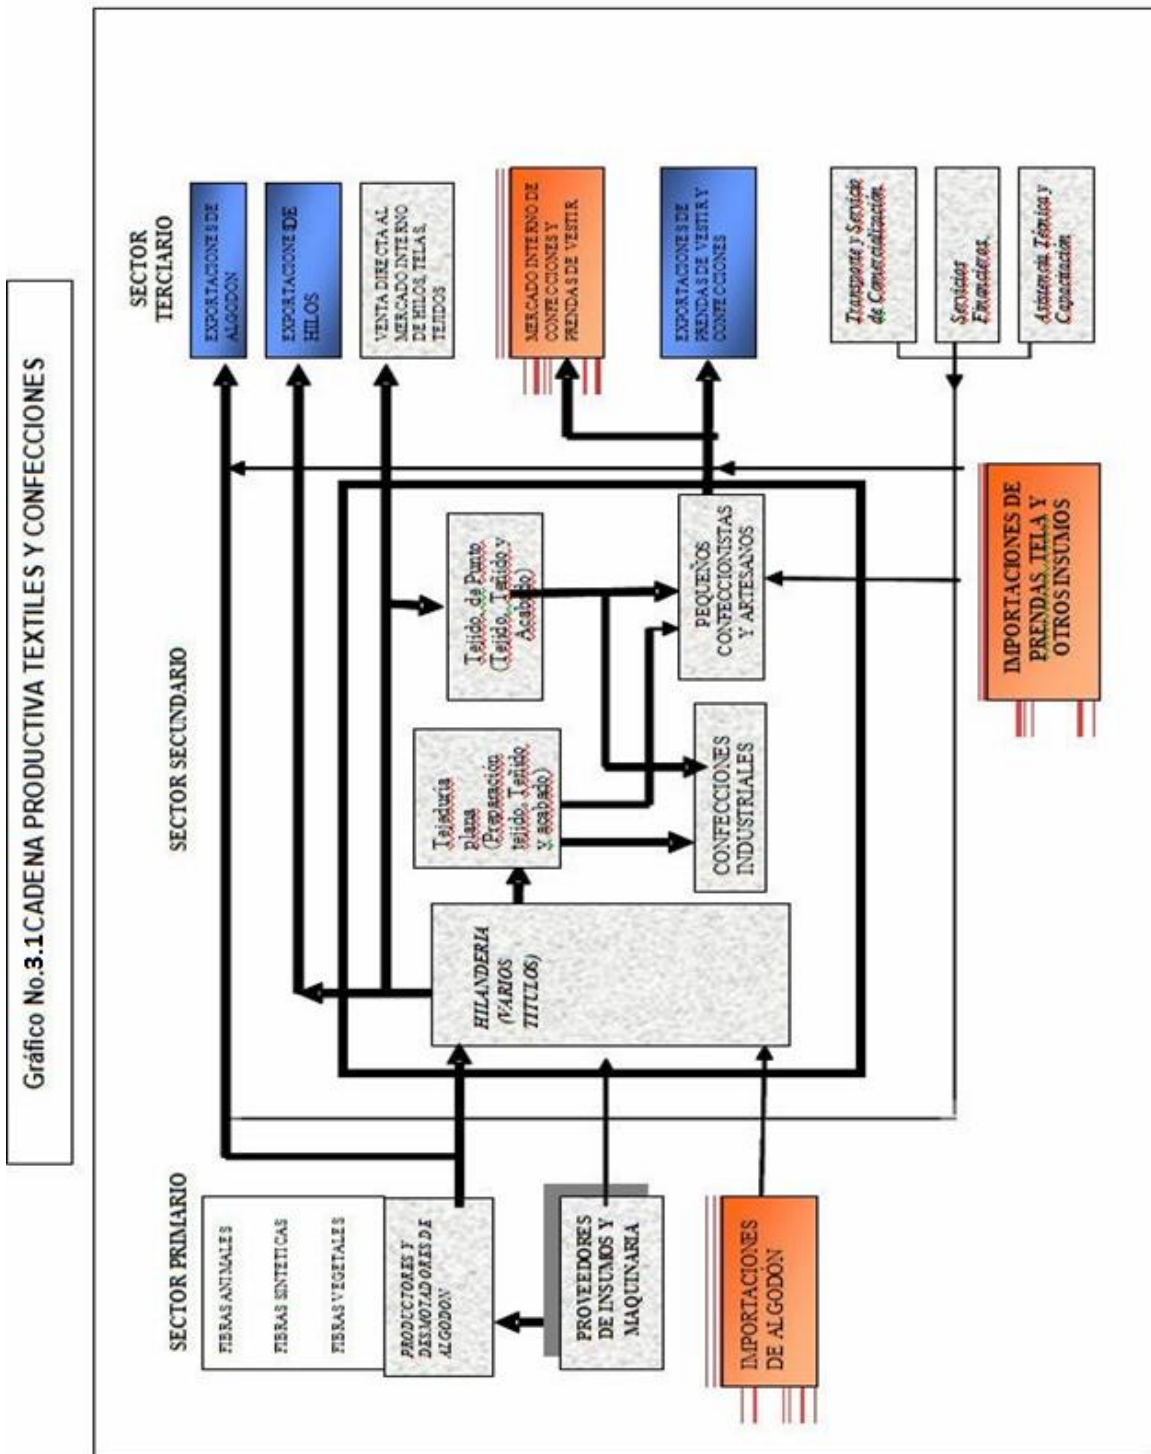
Gráfico No.3.1 CADENA PRODUCTIVA TEXTILES Y CONFECCIONES

SECTOR PRIMARIO

FIBRAS ANIMALES

FIBRAS SINTETICAS

FIBRAS VEGETALES

PRODUCTORES Y DESMOTADORES DE ALGODON

PROVEEDORES DE INSUMOS Y MAQUINARIA

IMPORTACIONES DE ALGODÓN

SECTOR SECUNDARIO

HILANDERIA (VARIOS TITULOS)

Tejeduria plana (Preparación tejido, Teñido y acabado)

Tejido de Punto (Tejido, Teñido y Acabado)

CONFECCIONES INDUSTRIALES

PEQUEÑOS CONFECCIONISTAS Y ARTESANOS

IMPORTACIONES DE PRENDAS, TELA Y OTROS INSUMOS

SECTOR TERCIARIO

EXPORTACIONES DE ALGODON

EXPORTACIONES DE HILOS

VENTA DIRECTA AL MERCADO INTERNO DE HILOS TELAS, TEJIDOS

MERCADO INTERNO DE CONFECCIONES Y PRENDAS DE VESTIR

EXPORTACIONES DE PRENDAS DE VESTIR Y CONFECCIONES

Transporte y Servicios de Comercialización

Servicios Financieros

Asistencia Técnica y Capacitación